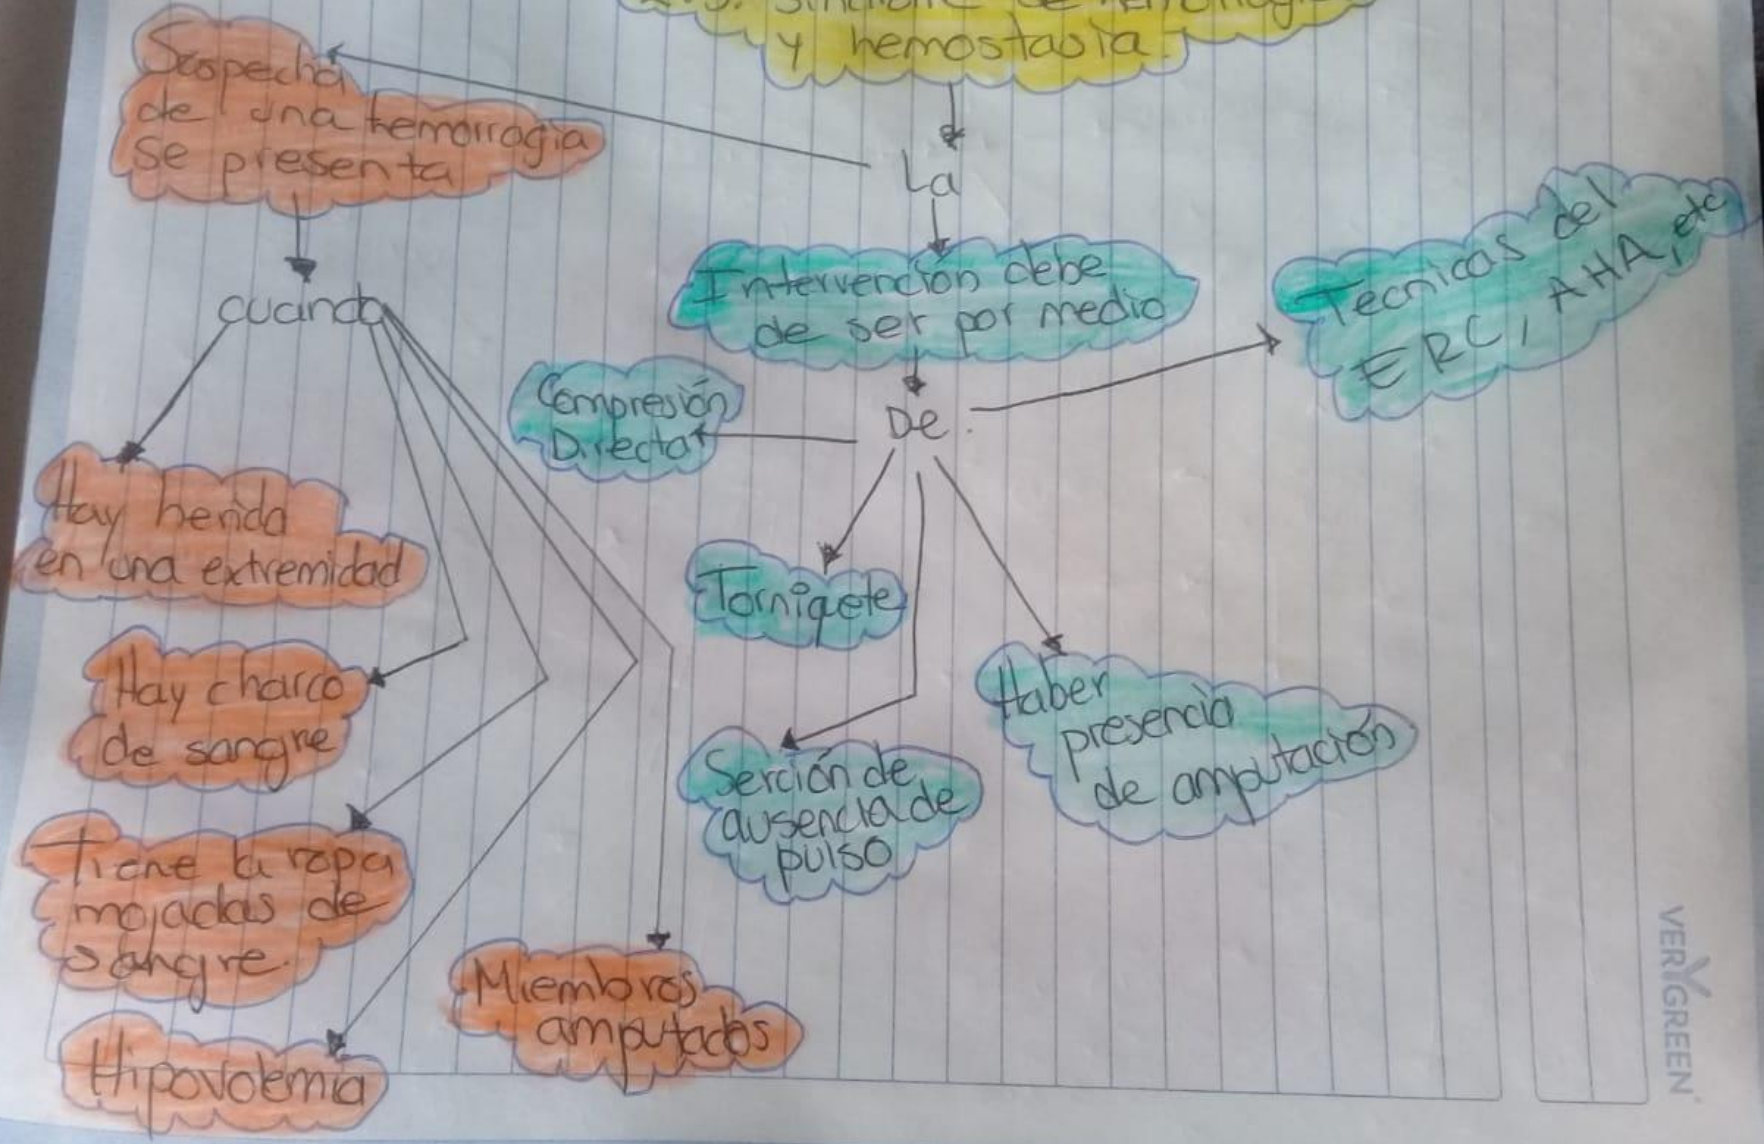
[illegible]
y hemostasia

La

Sospecha de una hemorragia se presenta

cuando

Hay herida en una extremidad

Hay charco de sangre

Tiene la ropa mojadas de sangre

Hipovolemia

Miembros amputados

Intervención debe de ser por medio

De

Compresión Directa

Torniquete

Serción de ausencia de pulso

Haber presencia de amputación

Tecnicas del ERC, AHA, etc

VERYGREEN